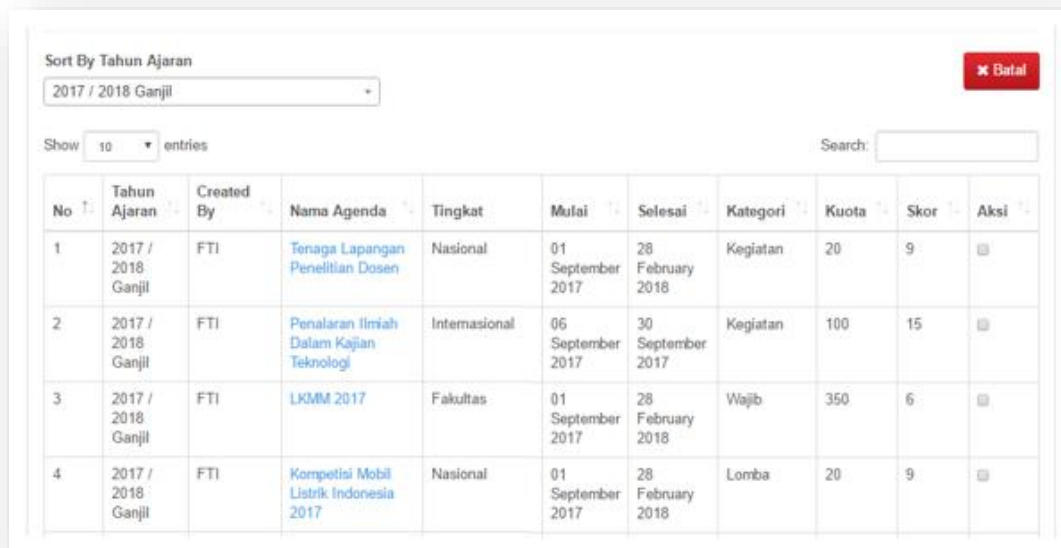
Sort By Tahun Ajaran

2017 / 2018 Ganjil

✖ Batal

Show 10 entries

Search:

| No | Tahun Ajaran | Created By | Nama Agenda | Tingkat | Mulai | Selesai | Kategori | Kuota | Skor | Aksi |
|---|---|---|---|---|---|---|---|---|---|---|
| 1 | 2017 / 2018 Ganjil | FTI | Tenaga Lapangan Penelitian Dosen | Nasional | 01 September 2017 | 28 February 2018 | Kegiatan | 20 | 9 | |
| 2 | 2017 / 2018 Ganjil | FTI | Penalaran Ilmiah Dalam Kajian Teknologi | Internasional | 06 September 2017 | 30 September 2017 | Kegiatan | 100 | 15 | |
| 3 | 2017 / 2018 Ganjil | FTI | LKMM 2017 | Fakultas | 01 September 2017 | 28 February 2018 | Wajib | 350 | 6 | |
| 4 | 2017 / 2018 Ganjil | FTI | Kompetisi Mobil Listrik Indonesia 2017 | Nasional | 01 September 2017 | 28 February 2018 | Lomba | 20 | 9 | |